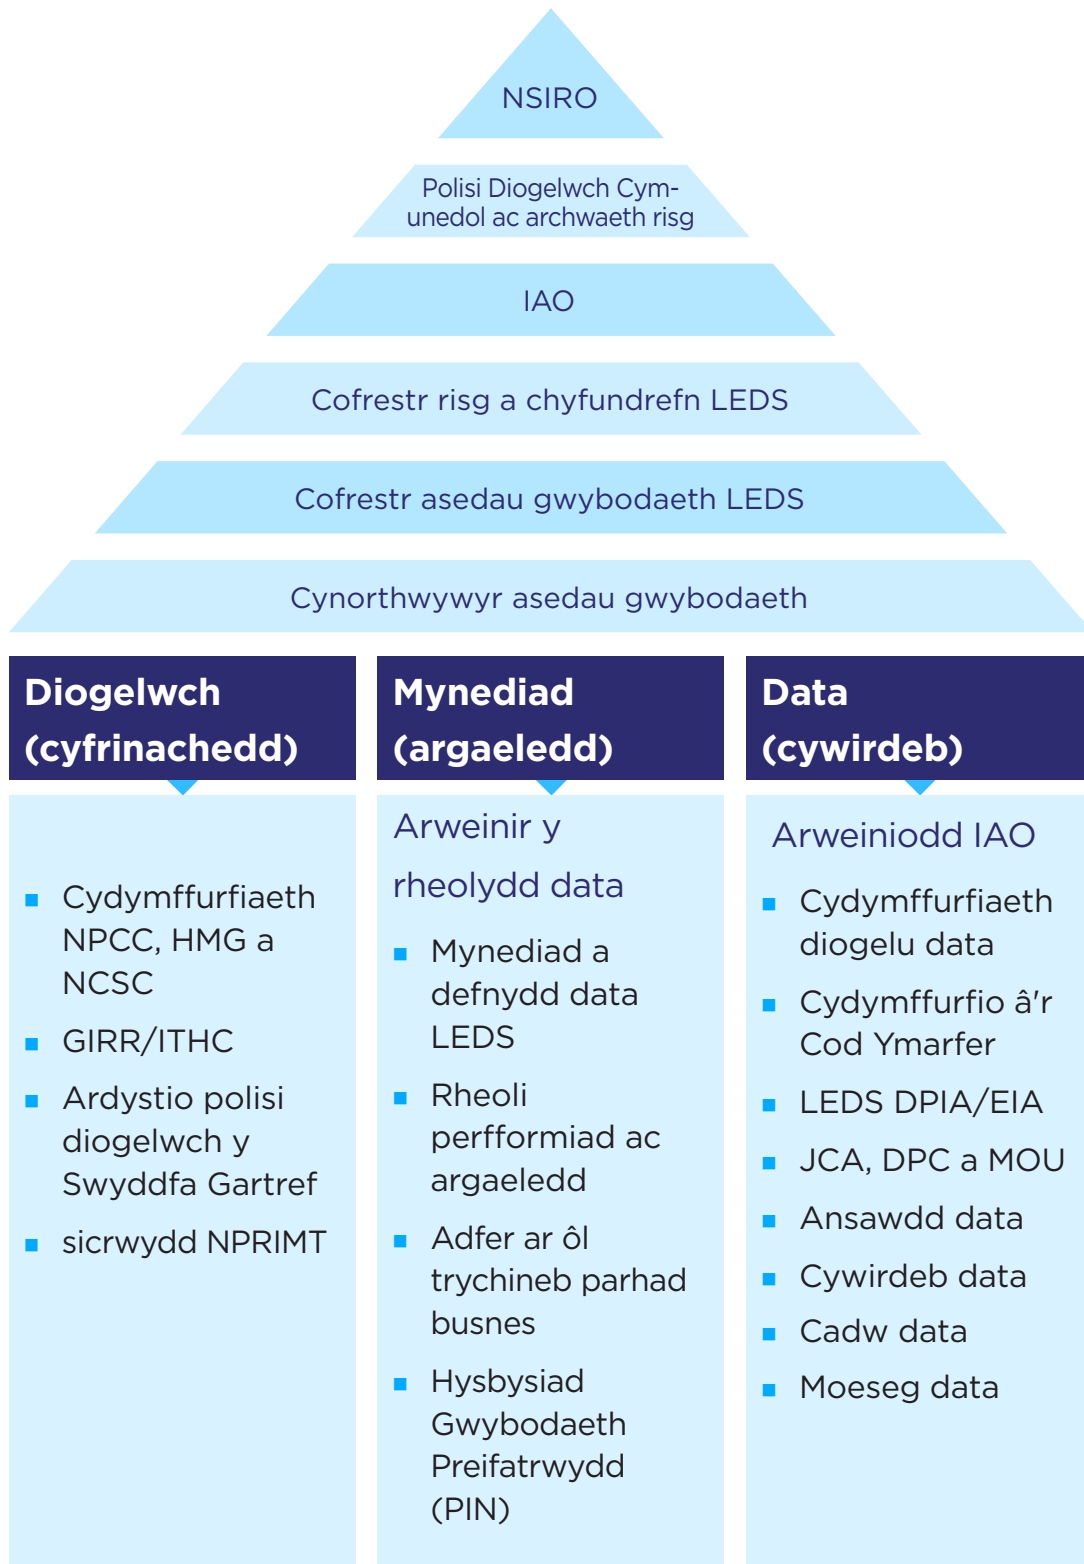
NSIRO

Polisi Diogelwch Cymunedol ac archwaeth risg

IAO

Cofrestr risg a chyfundrefn LEDS

Cofrestr asedau gwybodaeth LEDS

Cynorthwywyr asedau gwybodaeth

Diogelwch (cyfrinachedd)

- Cydymffurfiaeth NPCC, HMG a NCSC
- GIRR/ITHC
- Ardystio polisi diogelwch y Swyddfa Gartref
- sicrwydd NPRIMT

Mynediad (argaeledd)

Arweinir y rheolydd data

- Mynediad a defnydd data LEDS
- Rheoli perfformiad ac argaeledd
- Adfer ar ôl trychineb parhad busnes
- Hysbysiad Gwybodaeth Preifatrwydd (PIN)

Data (cywirdeb)

Arweiniodd IAO

- Cydymffurfiaeth diogelu data
- Cydymffurfio â'r Cod Ymarfer
- LEDS DPIA/EIA
- JCA, DPC a MOU
- Ansawdd data
- Cywirdeb data
- Cadw data
- Moeseg data